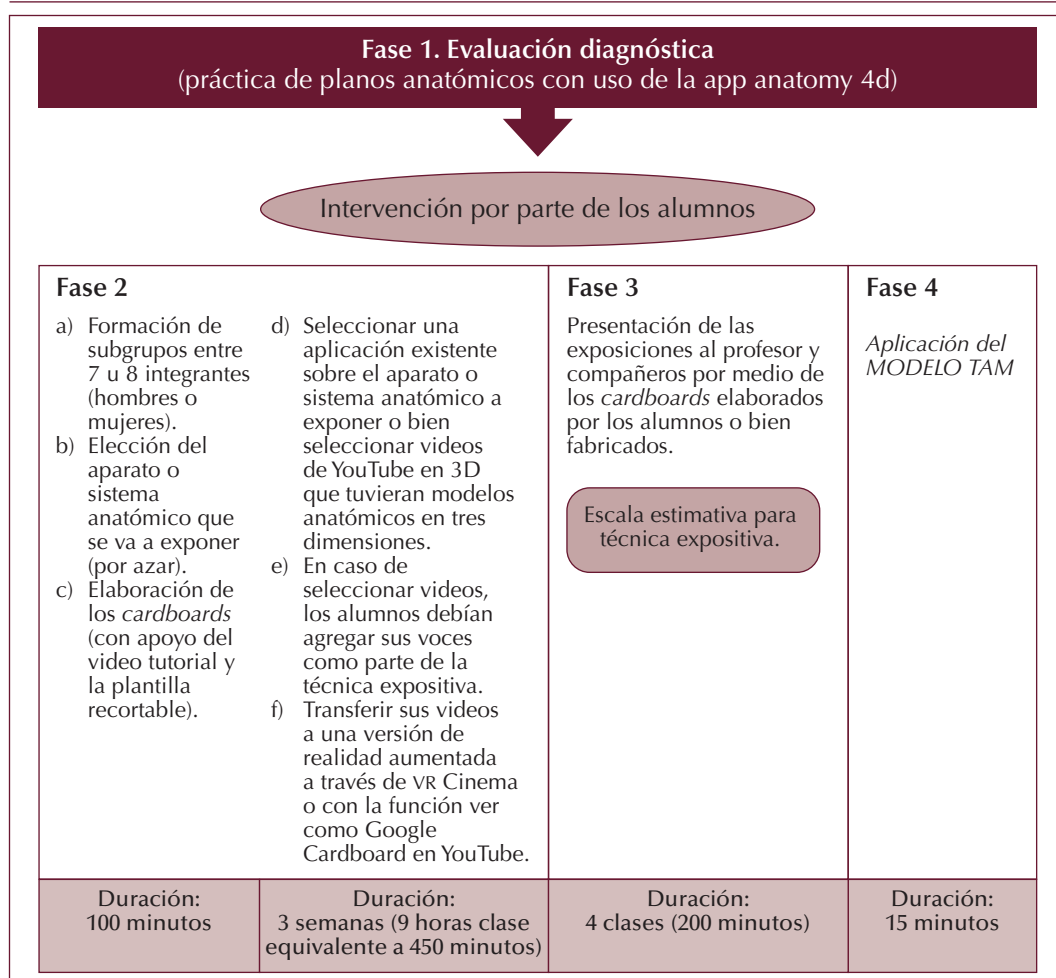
**Fase 1. Evaluación diagnóstica**
(práctica de planos anatómicos con uso de la app anatomy 4d)

Intervención por parte de los alumnos

**Fase 2**

a) Formación de subgrupos entre 7 u 8 integrantes (hombres o mujeres).
b) Elección del aparato o sistema anatómico que se va a exponer (por azar).
c) Elaboración de los *cardboards* (con apoyo del video tutorial y la plantilla recortable).

d) Seleccionar una aplicación existente sobre el aparato o sistema anatómico a exponer o bien seleccionar videos de YouTube en 3D que tuvieran modelos anatómicos en tres dimensiones.
e) En caso de seleccionar videos, los alumnos debían agregar sus voces como parte de la técnica expositiva.
f) Transferir sus videos a una versión de realidad aumentada a través de VR Cinema o con la función ver como Google Cardboard en YouTube.

**Fase 3**

Presentación de las exposiciones al profesor y compañeros por medio de los *cardboards* elaborados por los alumnos o bien fabricados.

Escala estimativa para técnica expositiva.

**Fase 4**

*Aplicación del MODELO TAM*

| Duración: 100 minutos | Duración: 3 semanas (9 horas clase equivalente a 450 minutos) | Duración: 4 clases (200 minutos) | Duración: 15 minutos |